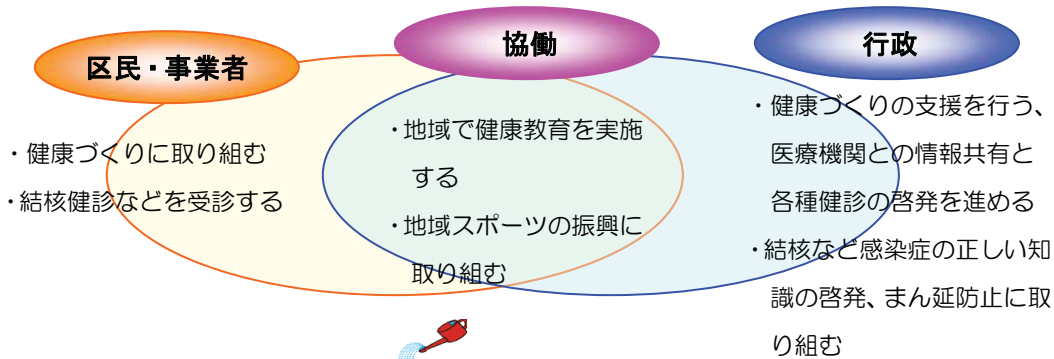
区民・事業者

協働

行政

・健康づくりに取り組む
・結核健診などを受診する

・地域で健康教育を実施する
・地域スポーツの振興に取り組む

・健康づくりの支援を行う、医療機関との情報共有と各種健診の啓発を進める
・結核など感染症の正しい知識の啓発、まん延防止に取り組む